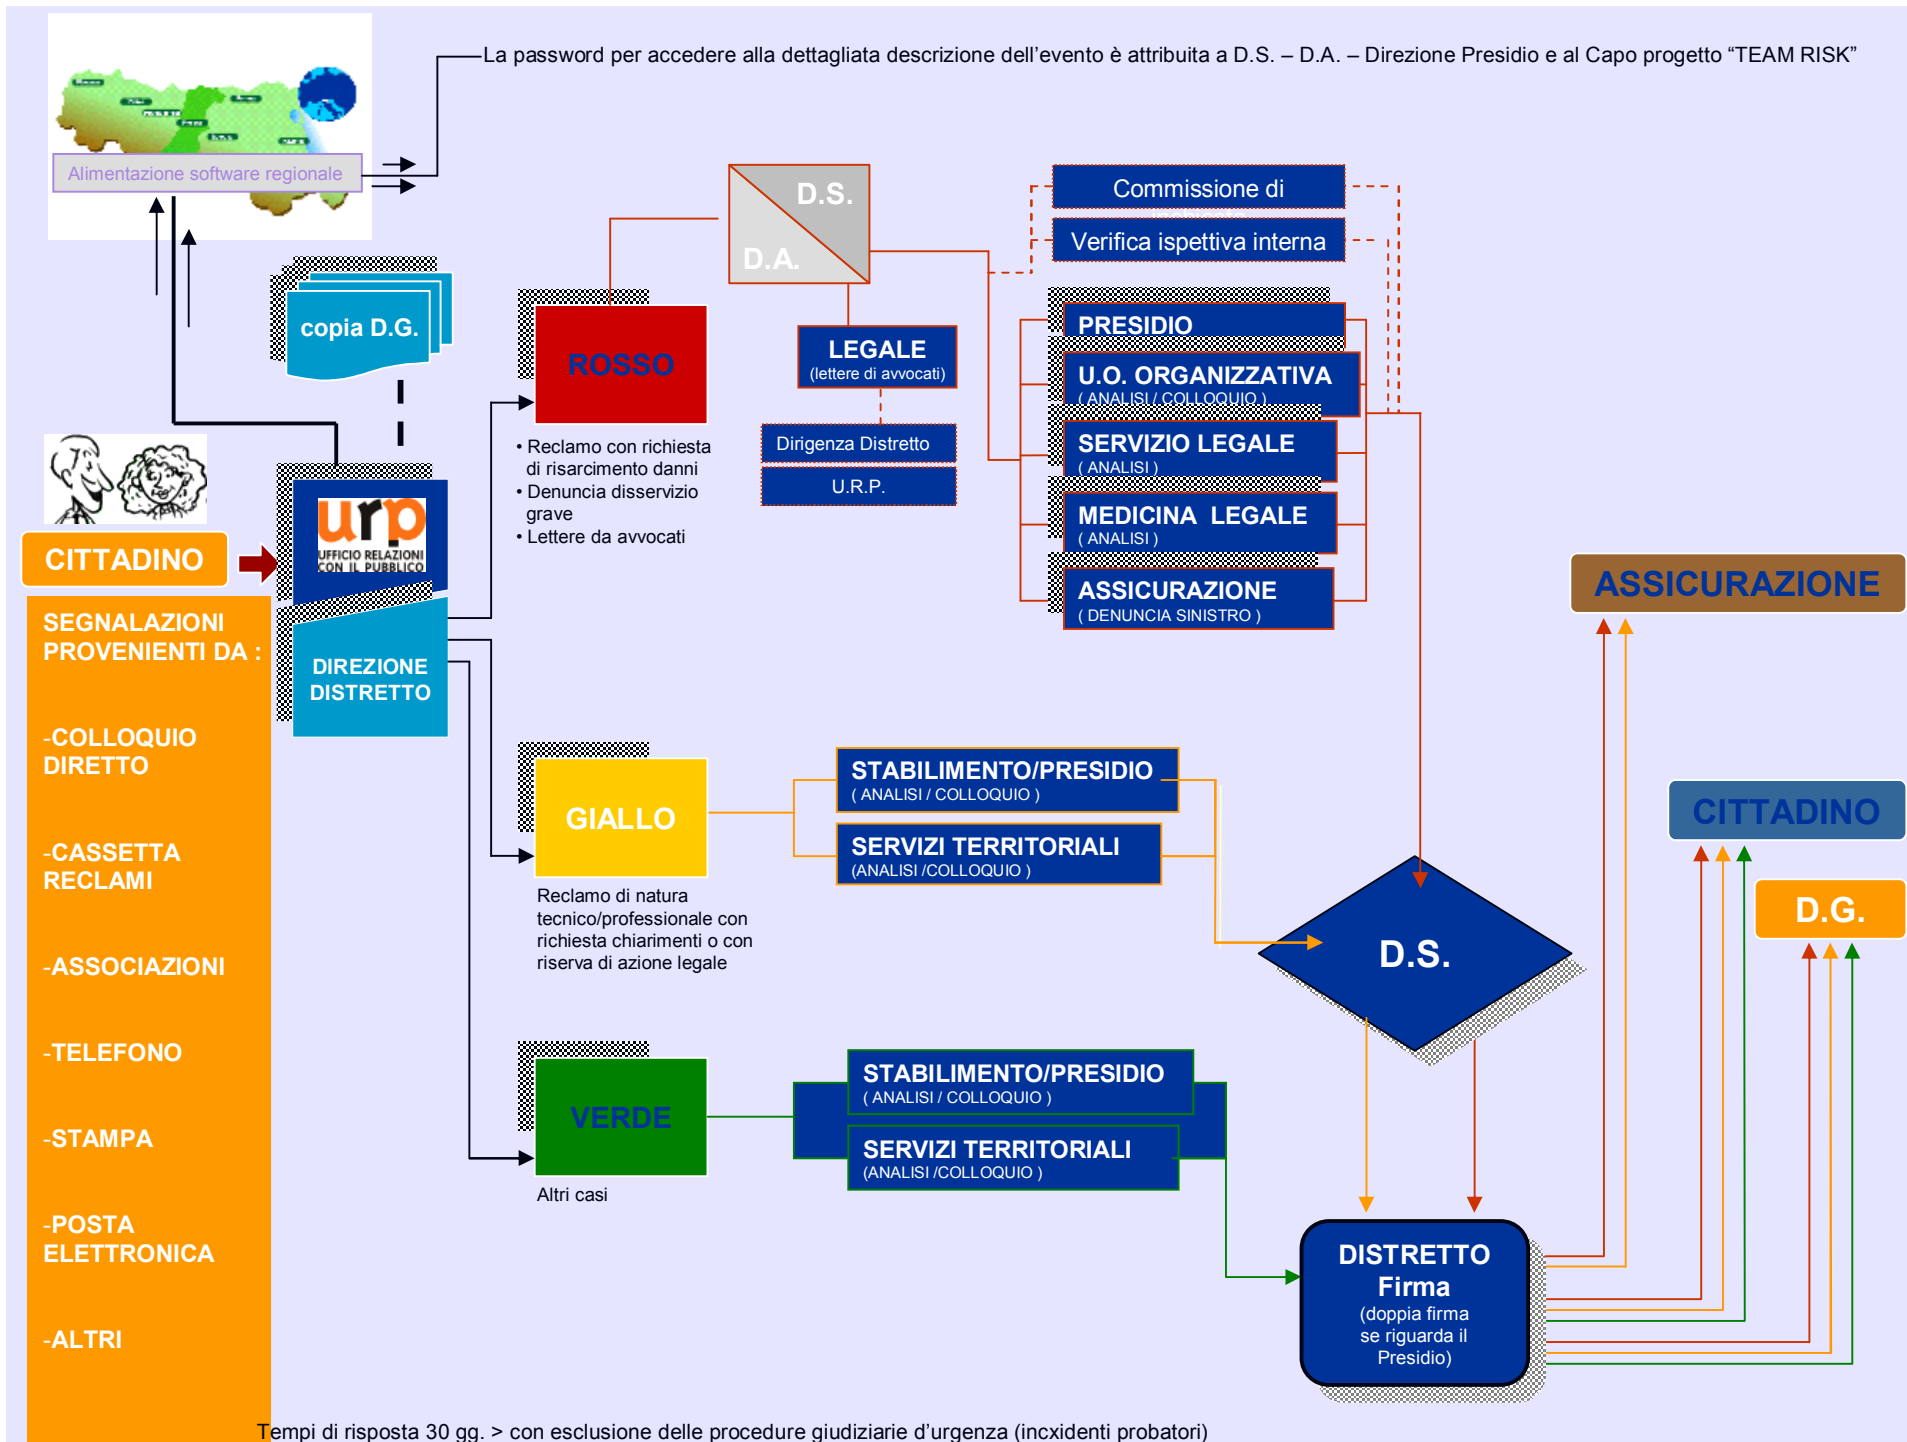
La password per accedere alla dettagliata descrizione dell'evento è attribuita a D.S. – D.A. – Direzione Presidio e al Capo progetto "TEAM RISK"

Alimentazione software regionale

copia D.G.

CITTADINO

urp UFFICIO RELAZIONI CON IL PUBBLICO

DIREZIONE DISTRETTO

SEGNALAZIONI PROVENIENTI DA :

-COLLOQUIO DIRETTO

-CASSETTA RECLAMI

-ASSOCIAZIONI

-TELEFONO

-STAMPA

-POSTA ELETTRONICA

-ALTRI

D.S.

D.A.

ROSSO

• Reclamo con richiesta di risarcimento danni
• Denuncia disservizio grave
• Lettere da avvocati

LEGALE
(lettere di avvocati)

Dirigenza Distretto

U.R.P.

Commissione di

Verifica ispettiva interna

PRESIDIO

U.O. ORGANIZZATIVA
( ANALISI / COLLOQUIO )

SERVIZIO LEGALE
( ANALISI )

MEDICINA LEGALE
( ANALISI )

ASSICURAZIONE
( DENUNCIA SINISTRO )

ASSICURAZIONE

GIALLO

Reclamo di natura tecnico/professionale con richiesta chiarimenti o con riserva di azione legale

STABILIMENTO/PRESIDIO
( ANALISI / COLLOQUIO )

SERVIZI TERRITORIALI
(ANALISI /COLLOQUIO )

CITTADINO

D.G.

D.S.

VERDE

Altri casi

STABILIMENTO/PRESIDIO
( ANALISI / COLLOQUIO )

SERVIZI TERRITORIALI
(ANALISI /COLLOQUIO )

DISTRETTO
Firma
(doppia firma se riguarda il Presidio)

Tempi di risposta 30 gg. > con esclusione delle procedure giudiziarie d'urgenza (incxidenti probatori)